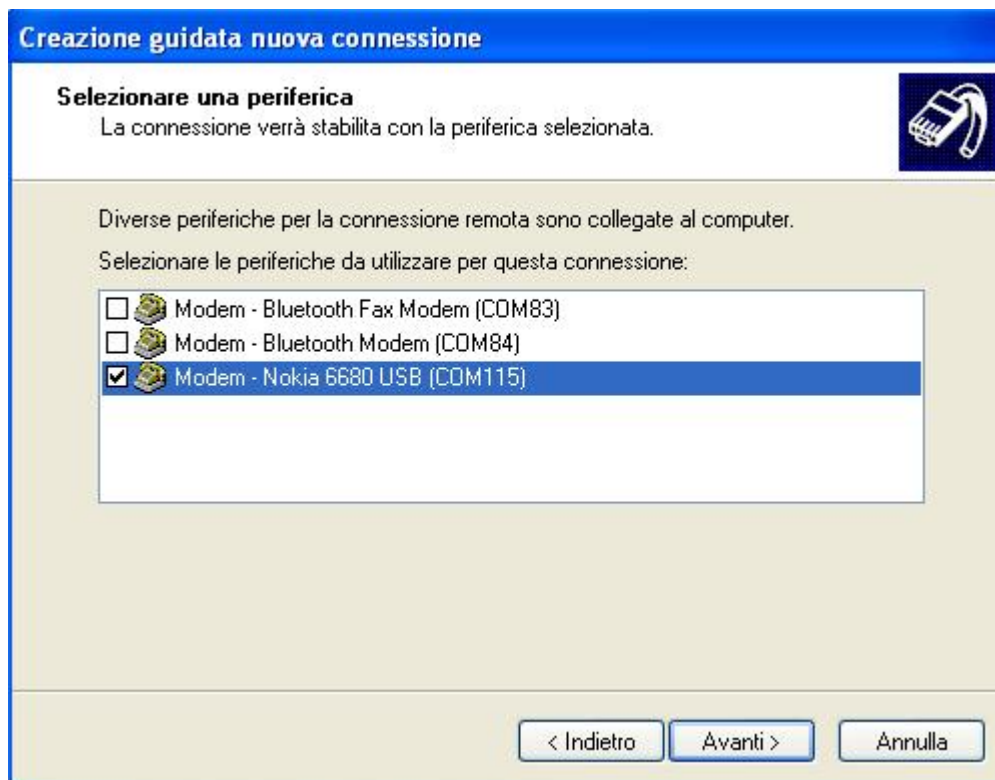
Creazione guidata nuova connessione

Selezionare una periferica
La connessione verrà stabilita con la periferica selezionata.

Diverse periferiche per la connessione remota sono collegate al computer.

Selezionare le periferiche da utilizzare per questa connessione:

Modem - Bluetooth Fax Modem (COM83)
Modem - Bluetooth Modem (COM84)
Modem - Nokia 6680 USB (COM115)

< Indietro
Avanti >
Annulla